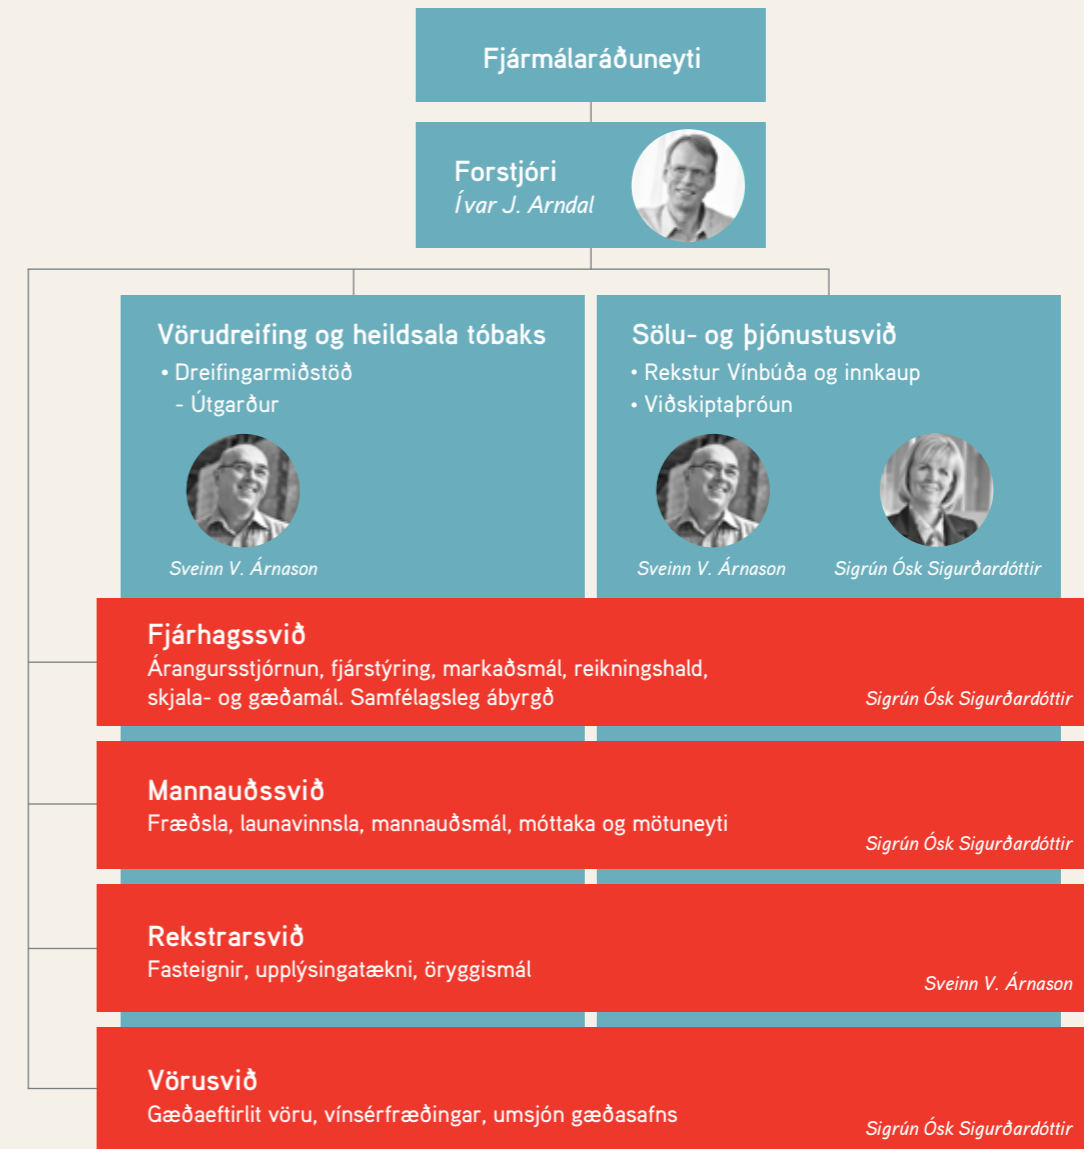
Fjármálaráðuneyti

Forstjóri
Ívar J. Arndal

Vörudreifing og heildsala tóbaks
• Dreifingarmiðstöð
- Útgarður

Sveinn V. Árnason

Sölu- og þjónustusvið
• Rekstur Vínbúða og innkaup
• Viðskiptaþróun

Sveinn V. Árnason

Sigrún Ósk Sigurðardóttir

Fjárhagssvið
Árangursstjórnun, fjárstýring, markaðsmál, reikningshald, skjala- og gæðamál. Samfélagsleg ábyrgð

Sigrún Ósk Sigurðardóttir

Mannauðssvið
Fræðsla, launavinnsla, mannauðsmál, móttaka og mötuneyti

Sigrún Ósk Sigurðardóttir

Rekstrarsvið
Fasteignir, upplýsingatækni, öryggismál

Sveinn V. Árnason

Vörusvið
Gæðaeftirlit vöru, vínsérfræðingar, umsjón gæðasafns

Sigrún Ósk Sigurðardóttir